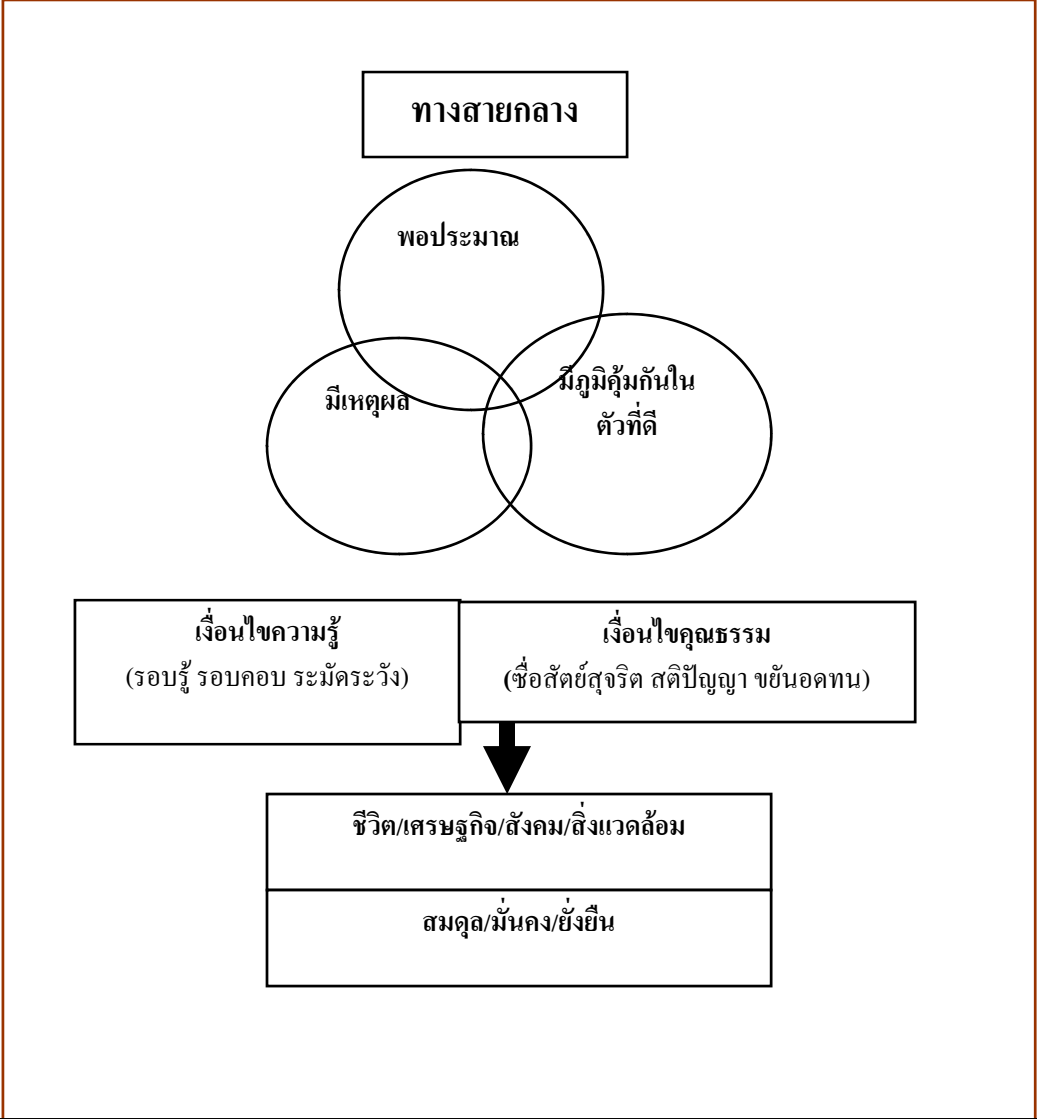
ทางสายกลาง

พอประมาณ

มีเหตุผล

มีภูมิคุ้มกันในตัวที่ดี

เงื่อนไขความรู้
(รอบรู้ รอบคอบ ระมัดระวัง)

เงื่อนไขคุณธรรม
(ซื่อสัตย์สุจริต สติปัญญา ขยันอดทน)

ชีวิต/เศรษฐกิจ/สังคม/สิ่งแวดล้อม

สมดุล/มั่นคง/ยั่งยืน